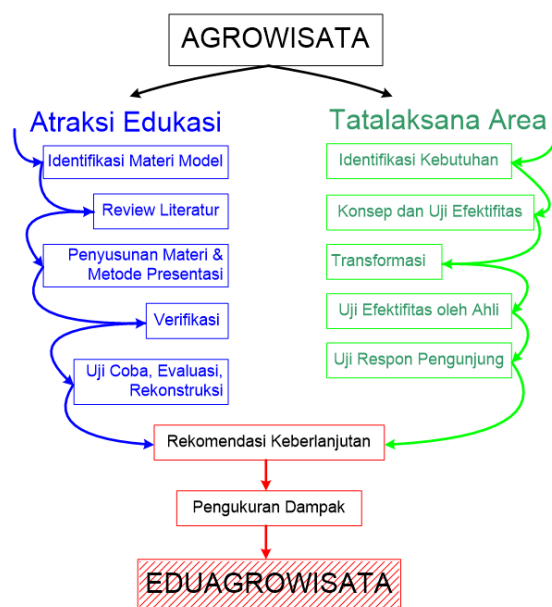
AGROWISATA

Atraksi Edukasi

Identifikasi Materi Model

Review Literatur

Penyusunan Materi & Metode Presentasi

Verifikasi

Uji Coba, Evaluasi, Rekonstruksi

Tatalaksana Area

Identifikasi Kebutuhan

Konsep dan Uji Efektifitas

Transformasi

Uji Efektifitas oleh Ahli

Uji Respon Pengunjung

Rekomendasi Keberlanjutan

Pengukuran Dampak

EDUAGROWISATA